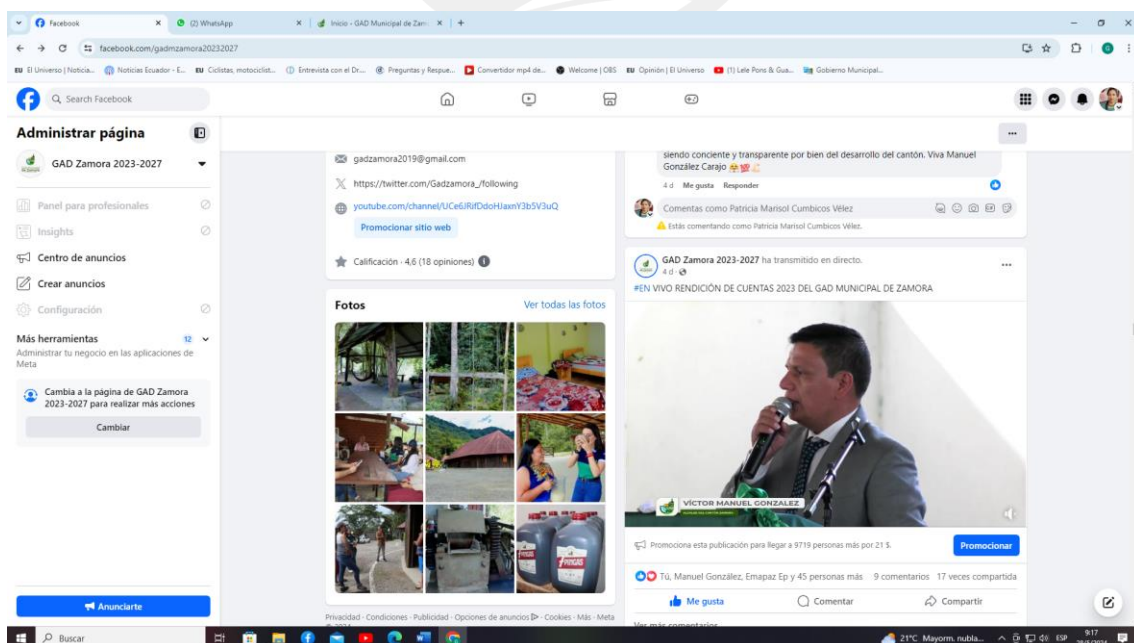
Facebook
(2) WhatsApp
Inicio - GAD Municipal de Zam
facebook.com/gadmzamora20232027
El Universo | Noticia... Noticias Ecuador - E... Ciclistas, motociclist... Entrevista con el Dr... Preguntas y Respue... Convertidor mp4 de... Welcome | OBS Opinión | El Universo (1) Lele Pons & Gua... Gobierno Municipal...
Search Facebook

Administrar página
GAD Zamora 2023-2027
Panel para profesionales
Insights
Centro de anuncios
Crear anuncios
Configuración
Más herramientas 12
Administrar tu negocio en las aplicaciones de Meta
Cambia a la página de GAD Zamora 2023-2027 para realizar más acciones
Cambiar
Anunciarte

gadzamora2019@gmail.com
https://twitter.com/Gadzamora_/following
youtube.com/channel/UCe6JRifDdoHJaxnY3b5V3uQ
Promocionar sitio web
Calificación · 4,6 (18 opiniones)

Fotos
Ver todas las fotos

Privacidad · Condiciones · Publicidad · Opciones de anuncios · Cookies · Más · Meta

siendo conciente y transparente por bien del desarrollo del cantón. Viva Manuel González Carajo
4 d Me gusta Responder
Comentas como Patricia Marisol Cumbicos Vélez
Estás comentando como Patricia Marisol Cumbicos Vélez.

GAD Zamora 2023-2027 ha transmitido en directo.
4 d
#EN VIVO RENDICIÓN DE CUENTAS 2023 DEL GAD MUNICIPAL DE ZAMORA
VÍCTOR MANUEL GONZALEZ
Promociona esta publicación para llegar a 9719 personas más por 21 $.
Promocionar
Tú, Manuel González, Emapaz Ep y 45 personas más 9 comentarios 17 veces compartida
Me gusta Comentar Compartir

Buscar
21°C Mayorm. nubla... ESP 9:17